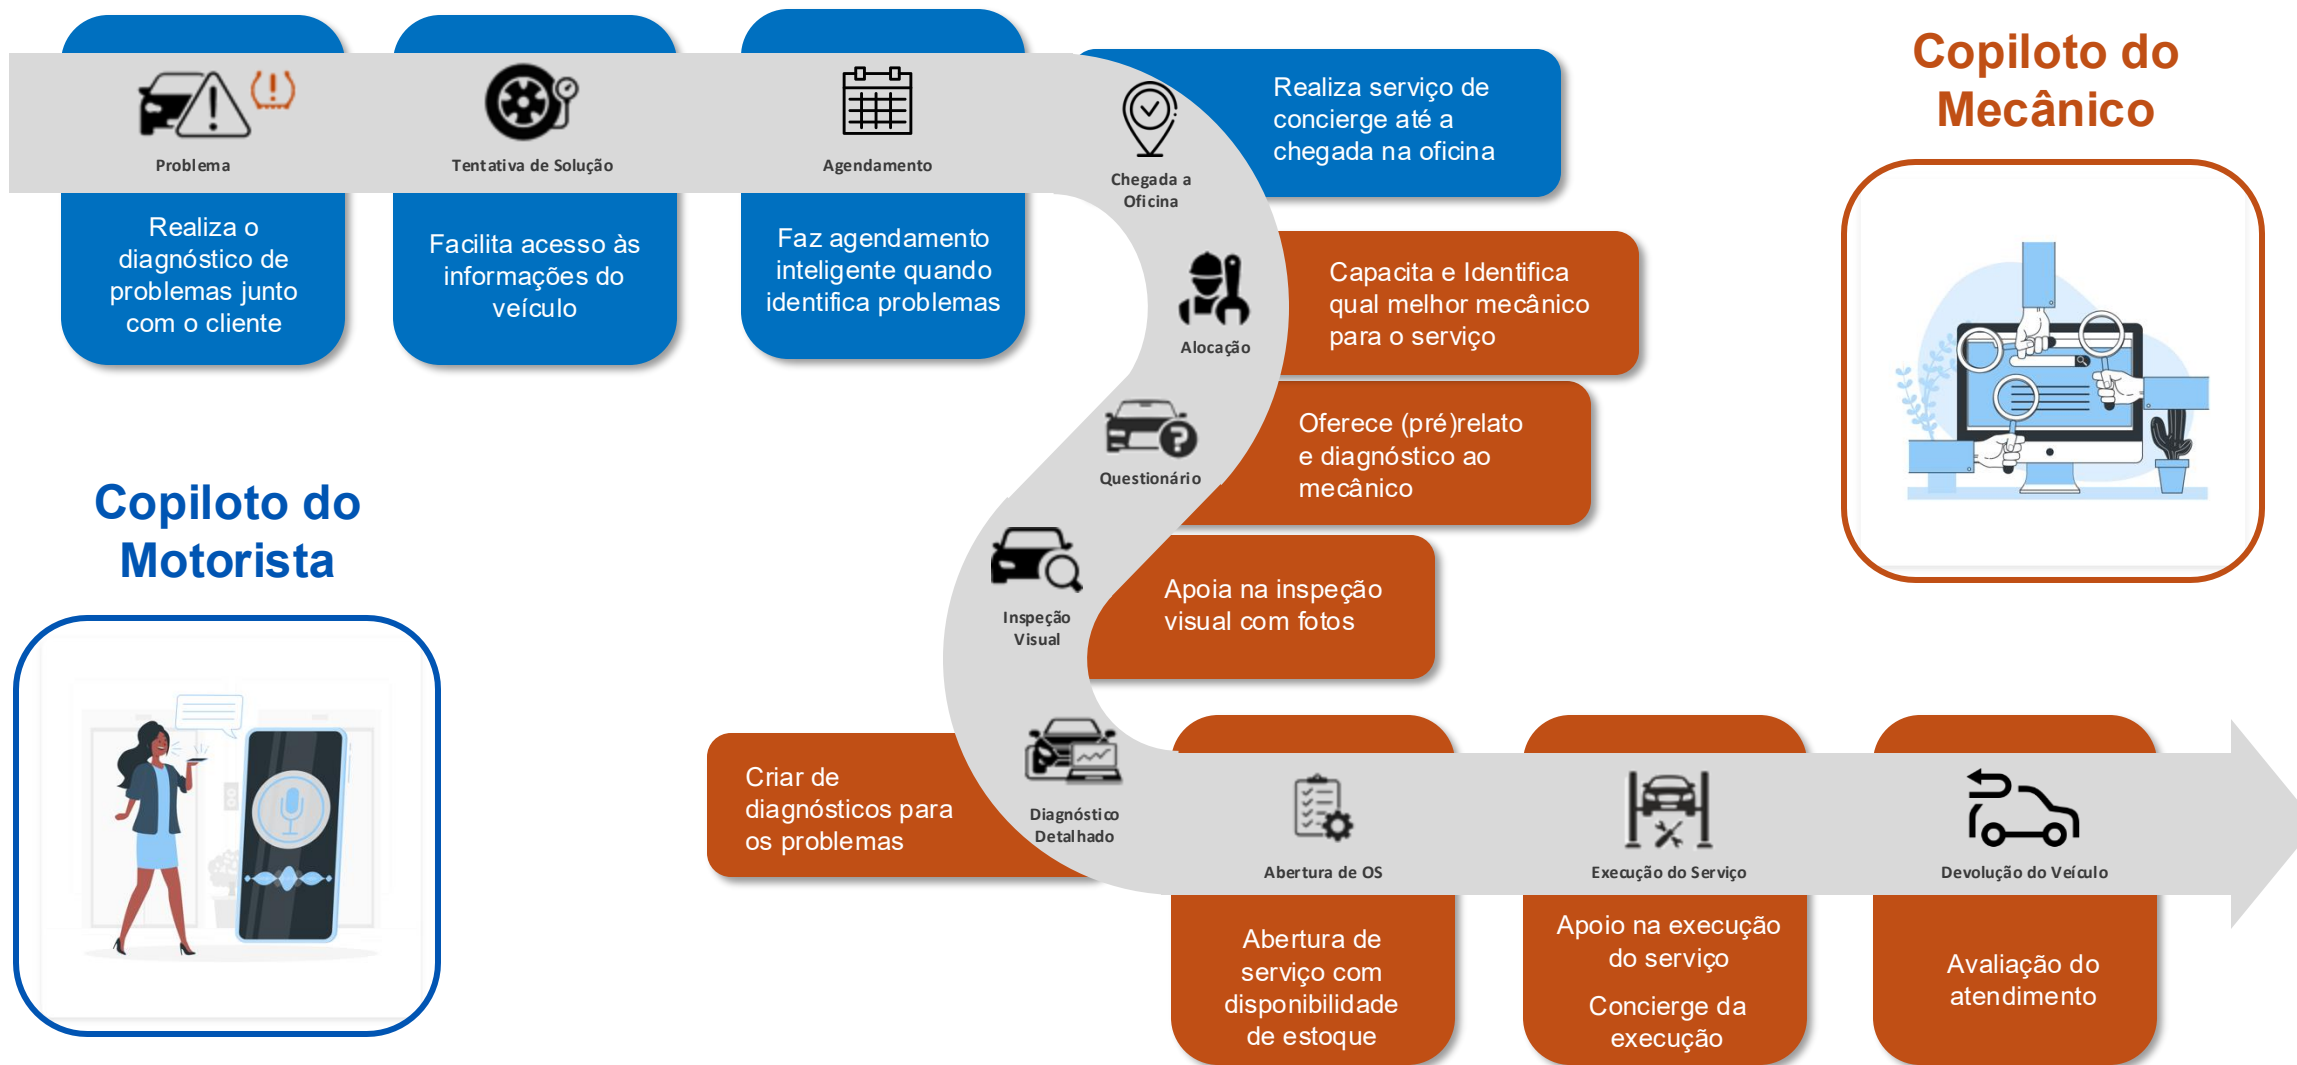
Problema

Realiza o diagnóstico de problemas junto com o cliente

Tentativa de Solução

Facilita acesso às informações do veículo

Agendamento

Faz agendamento inteligente quando identifica problemas

Chegada a Oficina

Realiza serviço de concierge até a chegada na oficina

Copiloto do Mecânico

Alocação

Capacita e Identifica qual melhor mecânico para o serviço

Questionário

Oferece (pré)relato e diagnóstico ao mecânico

Copiloto do Motorista

Inspeção Visual

Apoia na inspeção visual com fotos

Criar de diagnósticos para os problemas

Diagnóstico Detalhado

Abertura de OS

Abertura de serviço com disponibilidade de estoque

Execução do Serviço

Apoio na execução do serviço

Concierge da execução

Devolução do Veículo

Avaliação do atendimento